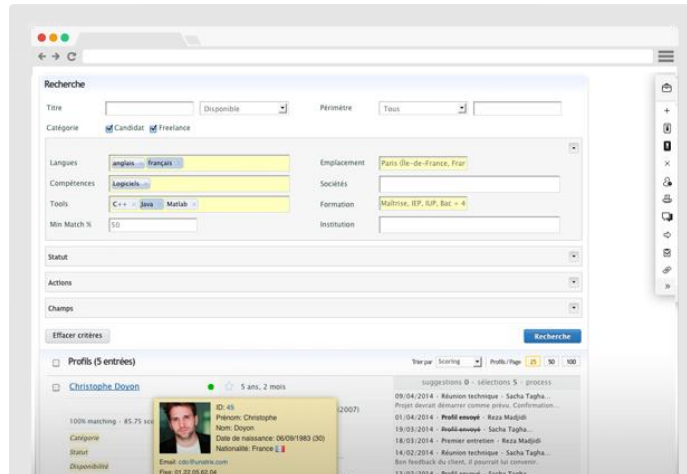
Recherche

Titre | Disponible | Périmètre | Tous

Catégorie | Candidat | Freelance

Langues | anglais × | français ×
Emplacement | Paris (Île-de-France, Frar
Compétences | Logiciels ×
Sociétés
Tools | C++ × | Java × | Matlab ×
Formation | Maîtrise, IEP, IUP, Bac + 4
Min Match % | 50
Institution

Statut

Actions

Champs

Effacer critères

Recherche

Profils (5 entrées)

Trier par | Scoring | Profils/Page | 25 | 50 | 100

Christophe Doyon | 5 ans, 2 mois

suggestions 0 · sélections 5 · process

100% matching - 85.75 sco

Catégorie

Statut

Disponibilité

ID: 45
Prénom: Christophe
Nom: Doyon
Date de naissance: 06/09/1983 (30)
Nationalité: France
Email: cdo@lunatrix.com
Fixe: 01 22 05 62 04

(2007)

09/04/2014 · Réunion technique · Sacha Tagha...
Projet devrait démarrer comme prévu. Confirmation...
01/04/2014 · Profil envoyé · Sacha Tagha...
19/03/2014 · Profil envoyé · Sacha Tagha...
18/03/2014 · Premier entretien · Reza Madjidi
14/02/2014 · Réunion technique · Sacha Tagha...
Bon feedback du client, il pourrait lui convenir.